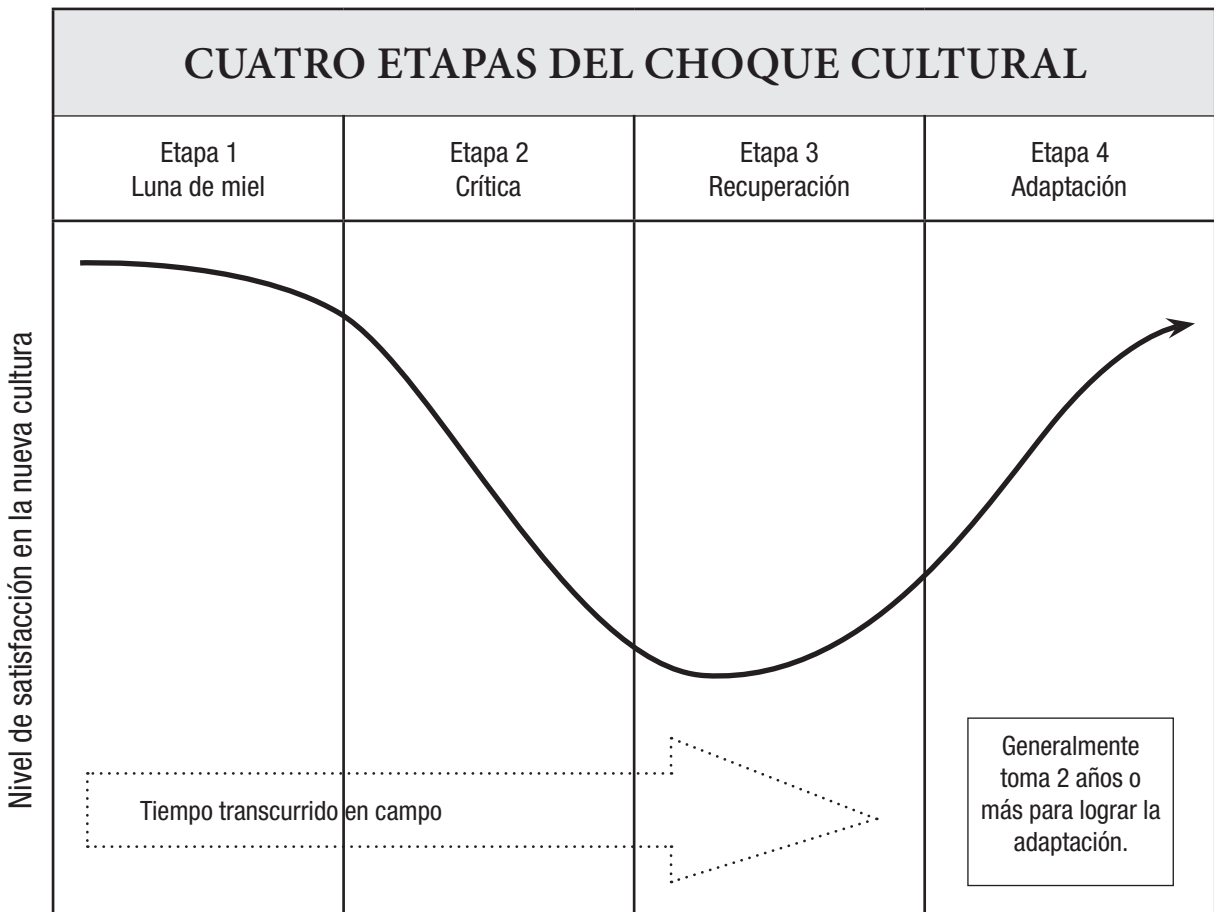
CUATRO ETAPAS DEL CHOQUE CULTURAL

| Etapa 1 Luna de miel | Etapa 2 Crítica | Etapa 3 Recuperación | Etapa 4 Adaptación |
|---|---|---|---|

Nivel de satisfacción en la nueva cultura

Tiempo transcurrido en campo

Generalmente toma 2 años o más para lograr la adaptación.